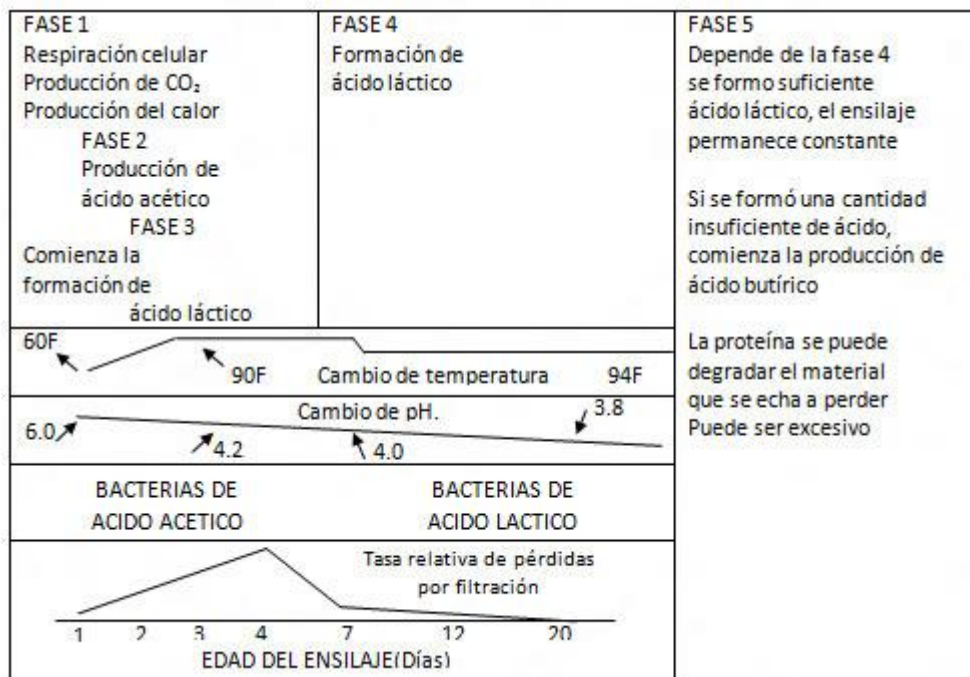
FASE 1
Respiración celular
Producción de $CO_2$
Producción del calor

FASE 2
Producción de ácido acético

FASE 3
Comienza la formación de ácido láctico

FASE 4
Formación de ácido láctico

FASE 5
Depende de la fase 4 se formo suficiente ácido láctico, el ensilaje permanece constante

Si se formó una cantidad insuficiente de ácido, comienza la producción de ácido butírico

La proteína se puede degradar el material que se echa a perder Puede ser excesivo

60F
90F
Cambio de temperatura
94F

Cambio de pH.
6.0
4.2
4.0
3.8

BACTERIAS DE ACIDO ACETICO

BACTERIAS DE ACIDO LACTICO

Tasa relativa de pérdidas por filtración

1 2 3 4 7 12 20
EDAD DEL ENSILAJE(Días)